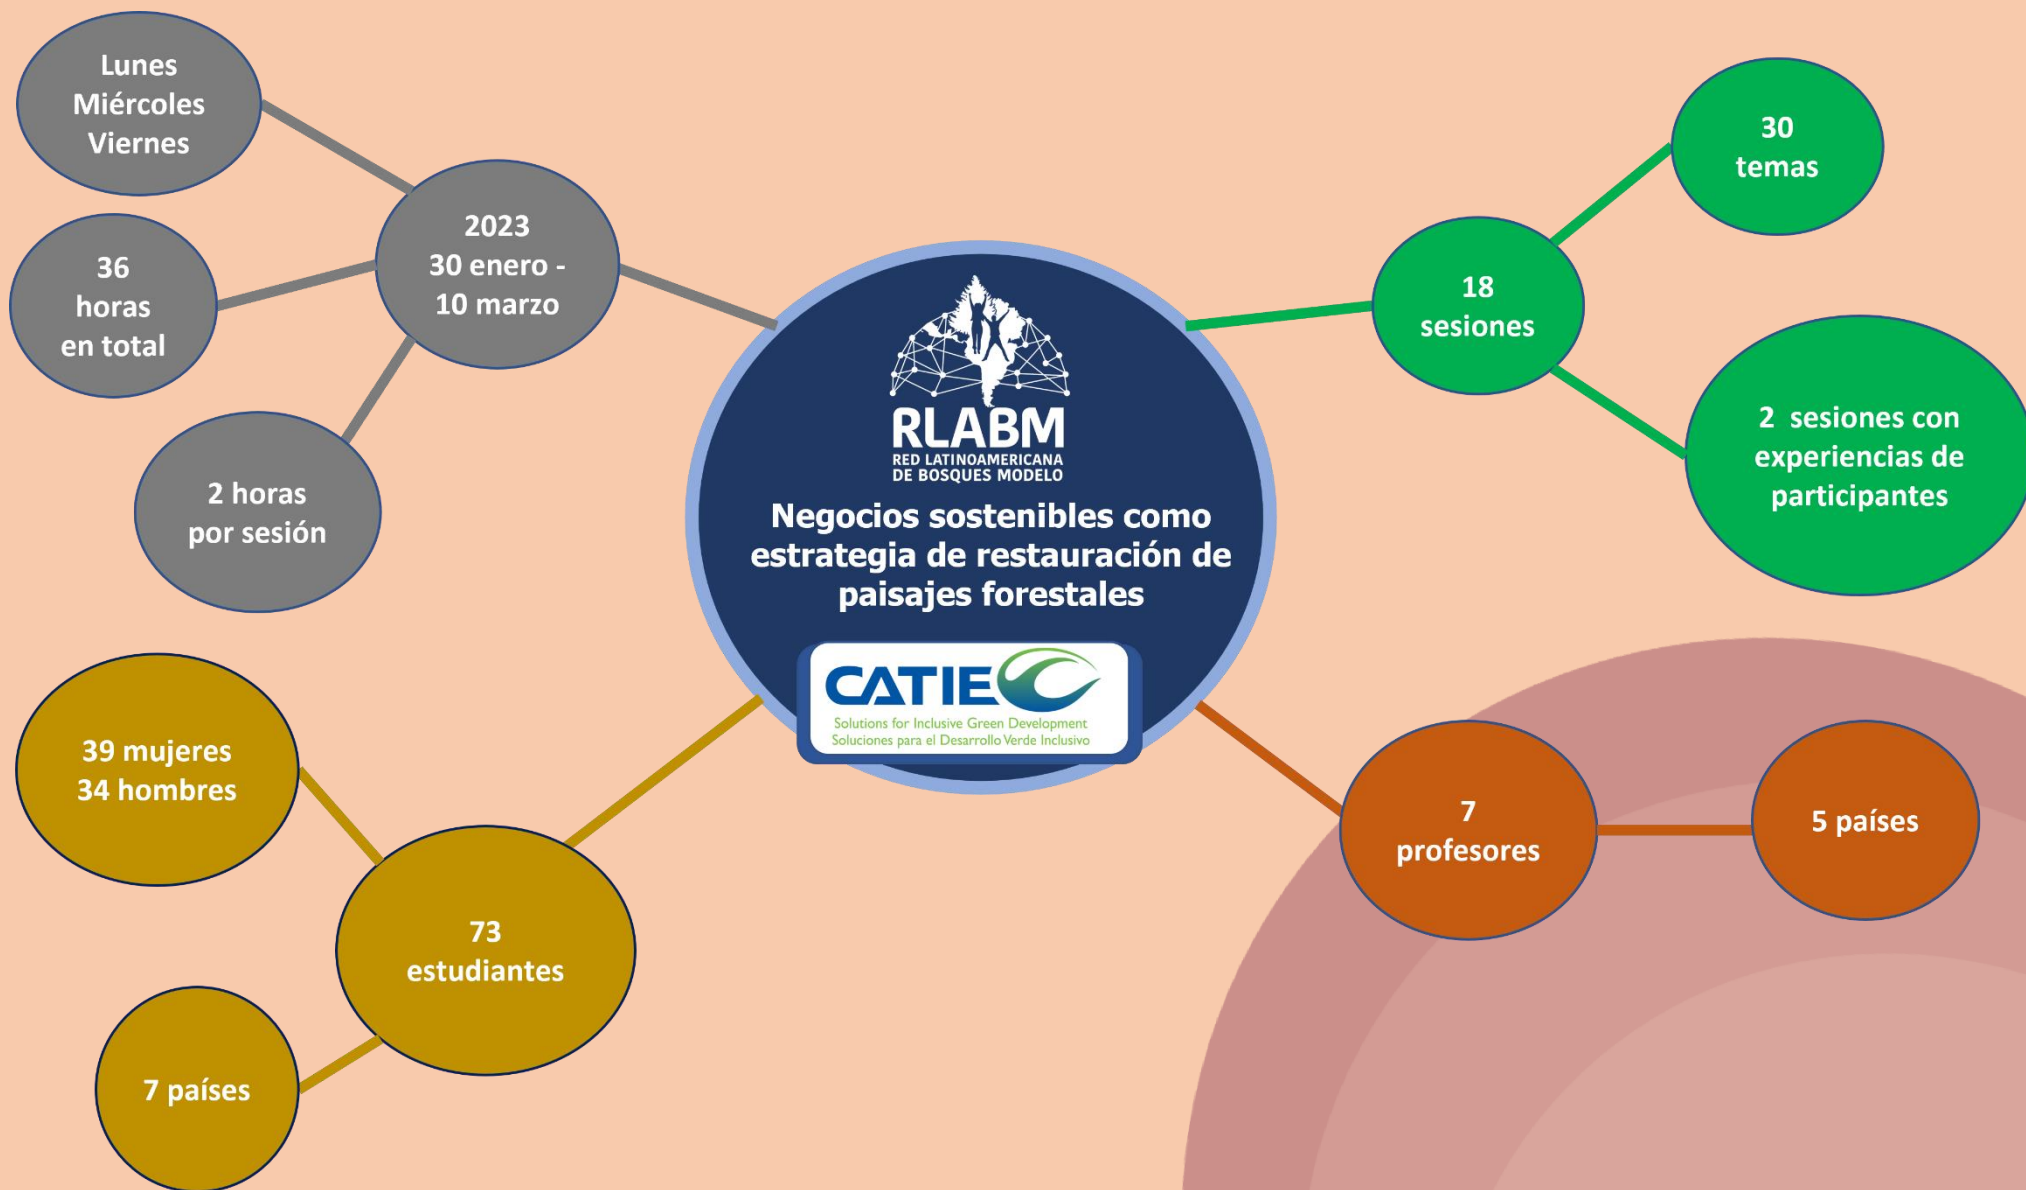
Lunes
Miércoles
Viernes

36
horas
en total

2023
30 enero -
10 marzo

2 horas
por sesión

RLABM
RED LATINOAMERICANA DE BOSQUES MODELO

Negocios sostenibles como estrategia de restauración de paisajes forestales

CATIE
Solutions for Inclusive Green Development
Soluciones para el Desarrollo Verde Inclusivo

18
sesiones

30
temas

2 sesiones con experiencias de participantes

39 mujeres
34 hombres

73
estudiantes

7 países

7
profesores

5 países